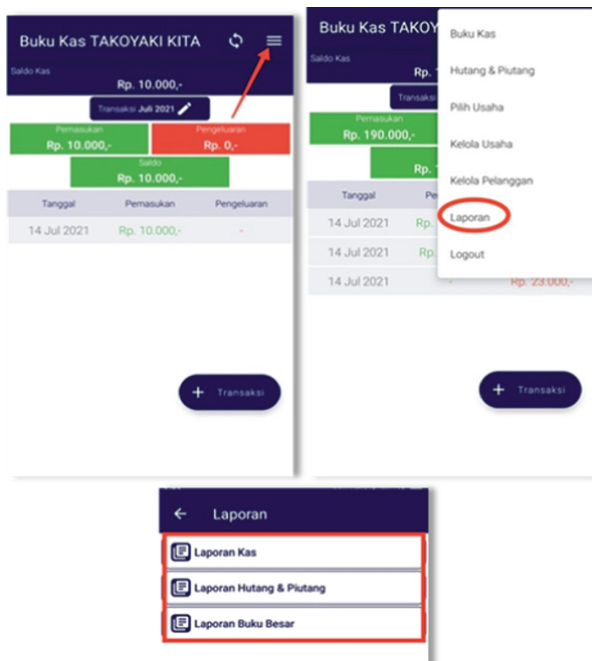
Buku Kas TAKOYAKI KITA

Saldo Kas

Rp. 10.000,-

Transaksi Juli 2021

Pemasukan
Rp. 10.000,-

Pengeluaran
Rp. 0,-

Saldo
Rp. 10.000,-

| Tanggal | Pemasukan | Pengeluaran |
|---|---|---|
| 14 Jul 2021 | Rp. 10.000,- | - |

+ Transaksi

Buku Kas TAKOY

Saldo Kas

Rp. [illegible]

Transaksi

Pemasukan
Rp. 190.000,-

Rp. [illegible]

| Tanggal | Pe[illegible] |
|---|---|
| 14 Jul 2021 | Rp. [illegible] |
| 14 Jul 2021 | Rp. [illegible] |
| 14 Jul 2021 | - Rp. 23.000,- |

Buku Kas

Hutang & Piutang

Pilih Usaha

Kelola Usaha

Kelola Pelanggan

Laporan

Logout

+ Transaksi

← Laporan

Laporan Kas

Laporan Hutang & Piutang

Laporan Buku Besar